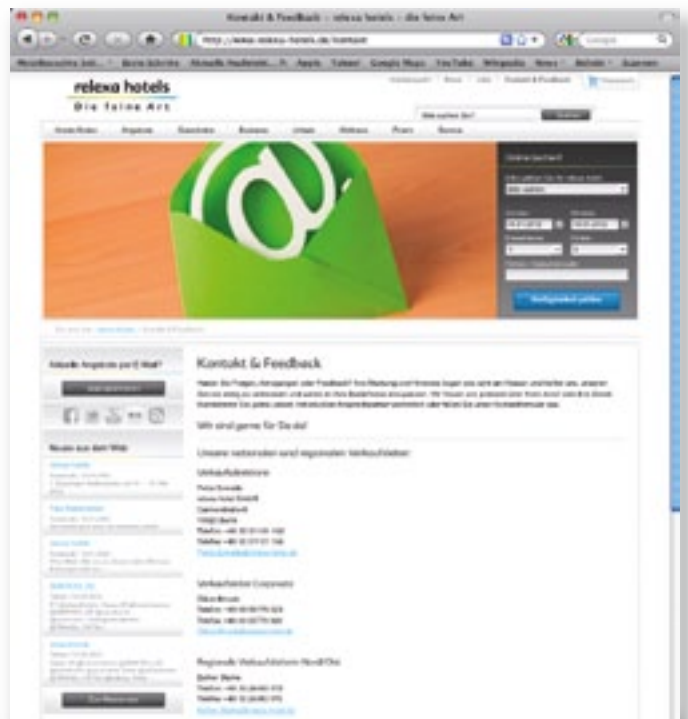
Kontakt & Feedback – relexa hotels – die feine Art

http://www.relexa-hotels.de/kontakt

Google

relexa hotels
Die feine Art

Kontakt & Feedback

Wir sind gerne für Sie da!

Unsere nationalen und regionalen Verkaufsleiter:

Verkaufsdirektion

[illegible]

Verkaufsleiter Corporate

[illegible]

Regionale Verkaufsleiterin Nord/Ost

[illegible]

Aktuelle Angebote per E-Mail?

Neues aus dem Web

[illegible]